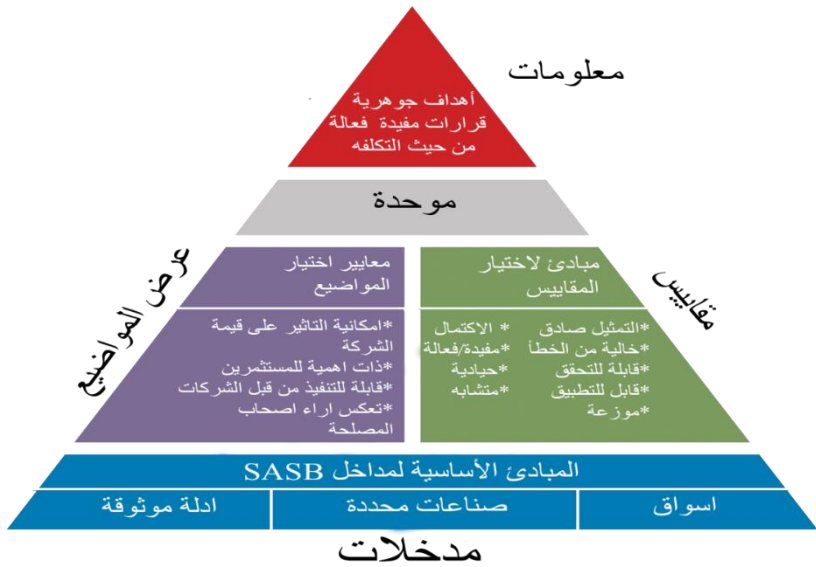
معلومات

أهداف جوهرية
قرارات مفيدة فعالة
من حيث التكلفه

موحدة

عرض المواضيع

معايير اختيار المواضيع

*امكانية التاثير على قيمة الشركة
*ذات اهمية للمستثمرين
*قابلة للتنفيذ من قبل الشركات
*تعكس اراء اصحاب المصلحة

مقاييس

مبادئ لاختيار المقاييس

*التمثيل صادق
*خالية من الخطأ
*قابلة للتحقق
*قابل للتطبيق
*موزعة

* الاكتمال
*مفيدة/فعالة
*حيادية
*متشابه

المبادئ الأساسية لمداخل SASB

| اسواق | صناعات محددة | ادلة موثوقة |
|---|---|---|

مدخلات